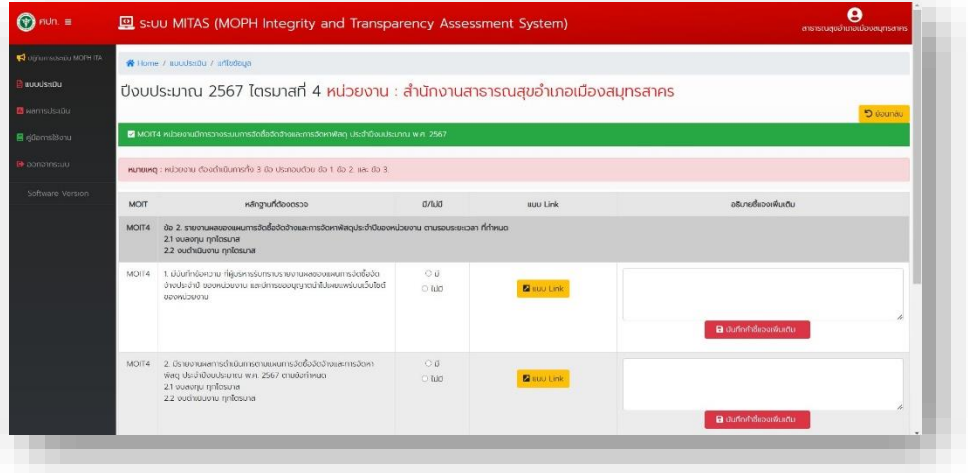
สปภ. ≡

ระบบ MITAS (MOPH Integrity and Transparency Assessment System)

สาธารณสุขอำเภอเมืองสมุทรสาคร

ปฏิทินการประเมิน MOPH ITA

แบบประเมิน

ผลการประเมิน

คู่มือการใช้งาน

ออกจากระบบ

Software Version

Home / แบบประเมิน / แก้ไขข้อมูล

ปีงบประมาณ 2567 ไตรมาสที่ 4 หน่วยงาน : สำนักงานสาธารณสุขอำเภอเมืองสมุทรสาคร

ย้อนกลับ

MOIT4 หน่วยงานมีการวางระบบการจัดซื้อจัดจ้างและการจัดหาพัสดุ ประจำปีงบประมาณ พ.ศ. 2567

หมายเหตุ : หน่วยงาน ต้องดำเนินการทั้ง 3 ข้อ ประกอบด้วย ข้อ 1. ข้อ 2. และ ข้อ 3.

| MOIT | หลักฐานที่ต้องตรวจ | มี/ไม่มี | แนบ Link | อธิบายเพิ่มเติม |
|---|---|---|---|---|
| MOIT4 | ข้อ 2. รายงานผลของแผนการจัดซื้อจัดจ้างและการจัดหาพัสดุประจำปีของหน่วยงาน ตามรอบระยะเวลา ที่กำหนด 2.1 งบลงทุน ทุกไตรมาส 2.2 งบดำเนินงาน ทุกไตรมาส | | | |
| MOIT4 | 1. มีบันทึกข้อความ ที่ผู้บริหารรับทราบรายงานผลของแผนการจัดซื้อจัดจ้างประจำปี ของหน่วยงาน และมีการขออนุญาตนำไปเผยแพร่บนเว็บไซต์ของหน่วยงาน | ○ มี ○ ไม่มี | แนบ Link | บันทึกคำชี้แจงเพิ่มเติม |
| MOIT4 | 2. มีรายงานผลการดำเนินการตามแผนการจัดซื้อจัดจ้างและการจัดหาพัสดุ ประจำปีงบประมาณ พ.ศ. 2567 ตามข้อกำหนด 2.1 งบลงทุน ทุกไตรมาส 2.2 งบดำเนินงาน ทุกไตรมาส | ○ มี ○ ไม่มี | แนบ Link | บันทึกคำชี้แจงเพิ่มเติม |